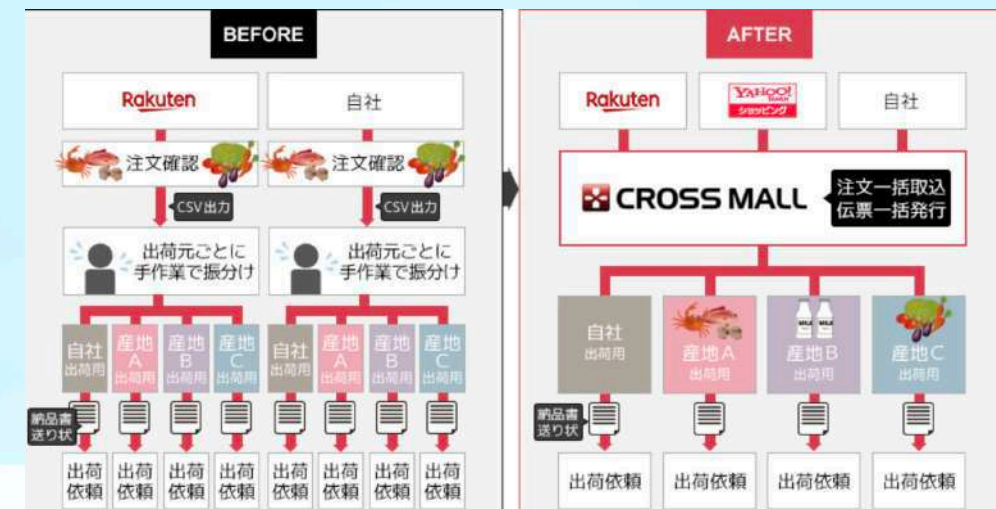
BEFORE

Rakuten

自社

注文確認

注文確認

CSV出力

CSV出力

出荷元ごとに手作業で振分け

出荷元ごとに手作業で振分け

自社 出荷用

産地A 出荷用

産地B 出荷用

産地C 出荷用

自社 出荷用

産地A 出荷用

産地B 出荷用

産地C 出荷用

納品書 送り状

出荷依頼

出荷依頼

出荷依頼

出荷依頼

出荷依頼

出荷依頼

出荷依頼

出荷依頼

AFTER

Rakuten

YAHOO! ショッピング

自社

CROSS MALL

注文一括取込 伝票一括発行

自社 出荷用

産地A 出荷用

MILK MILK

産地B 出荷用

産地C 出荷用

納品書 送り状

出荷依頼

出荷依頼

出荷依頼

出荷依頼